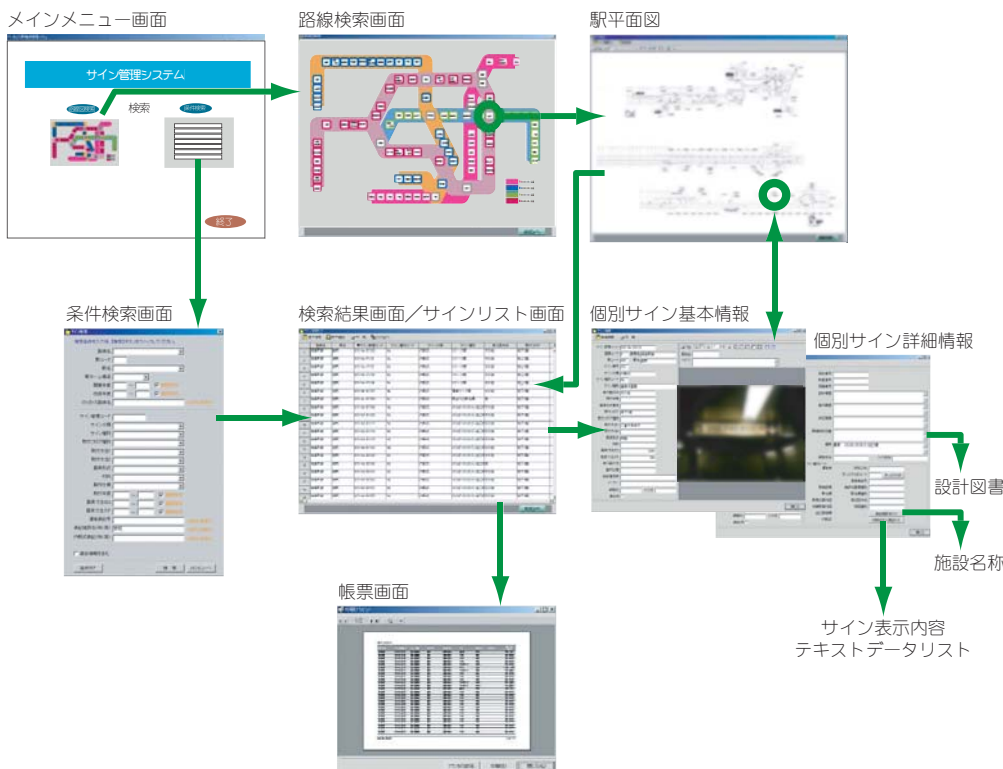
メインメニュー画面

サイン管理システム

検索

終了

路線検索画面

駅平面図

条件検索画面

検索結果画面／サインリスト画面

個別サイン基本情報

個別サイン詳細情報

設計図書

施設名称

帳票画面

サイン表示内容
テキストデータリスト